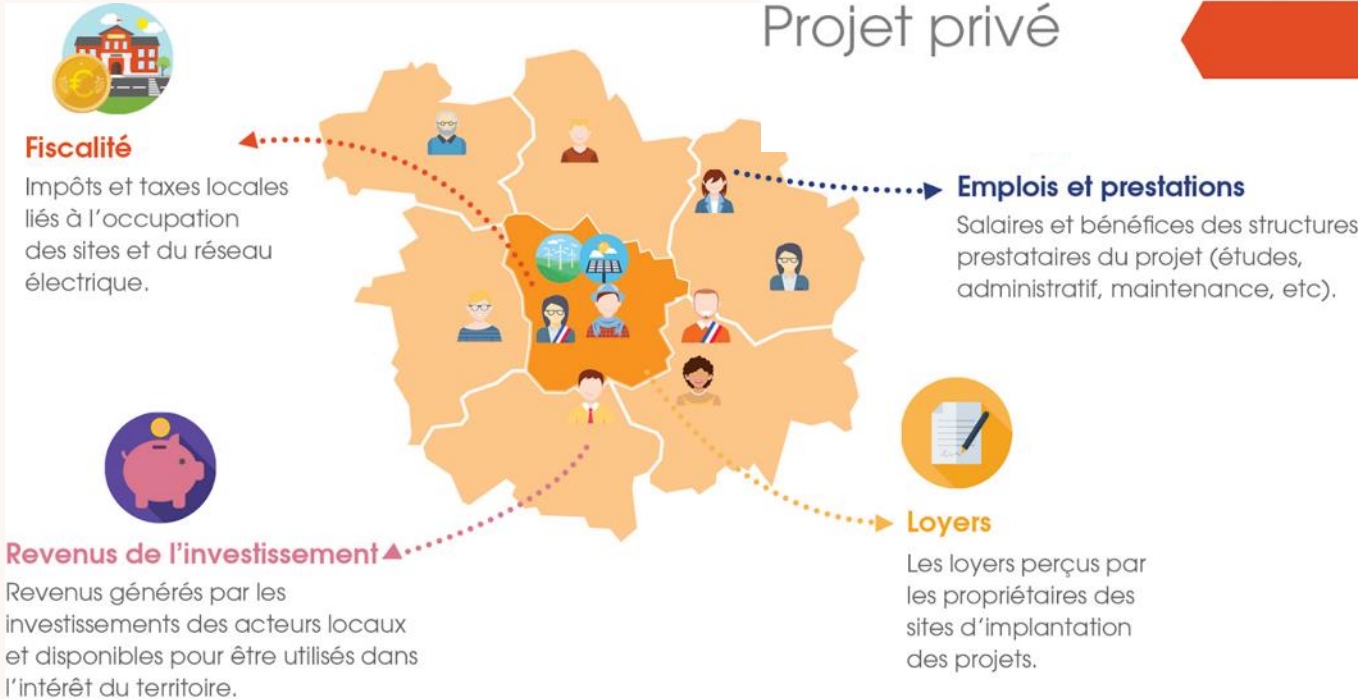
Projet privé

Fiscalité
Impôts et taxes locales liés à l'occupation des sites et du réseau électrique.

Emplois et prestations
Salaires et bénéfices des structures prestataires du projet (études, administratif, maintenance, etc).

Revenus de l'investissement
Revenus générés par les investissements des acteurs locaux et disponibles pour être utilisés dans l'intérêt du territoire.

Loyers
Les loyers perçus par les propriétaires des sites d'implantation des projets.